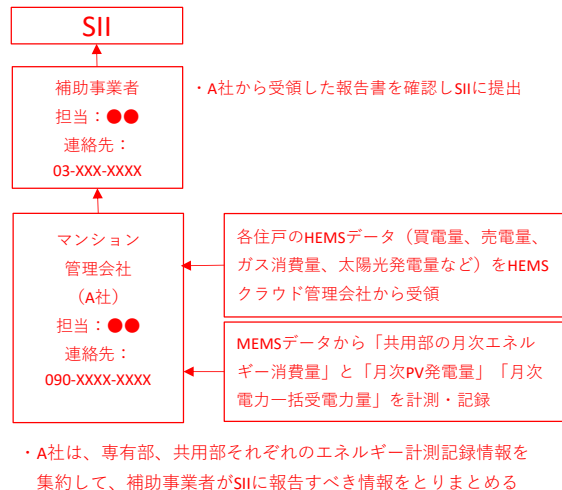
SII

補助事業者
担当：●●
連絡先：
03-XXX-XXXX

・A社から受領した報告書を確認しSIIに提出

マンション
管理会社
（A社）
担当：●●
連絡先：
090-XXXX-XXXX

各住戸のHEMSデータ（買電量、売電量、ガス消費量、太陽光発電量など）をHEMSクラウド管理会社から受領

MEMSデータから「共用部の月次エネルギー消費量」と「月次PV発電量」「月次電力一括受電力量」を計測・記録

・A社は、専有部、共用部それぞれのエネルギー計測記録情報を集約して、補助事業者がSIIに報告すべき情報をとりまとめる